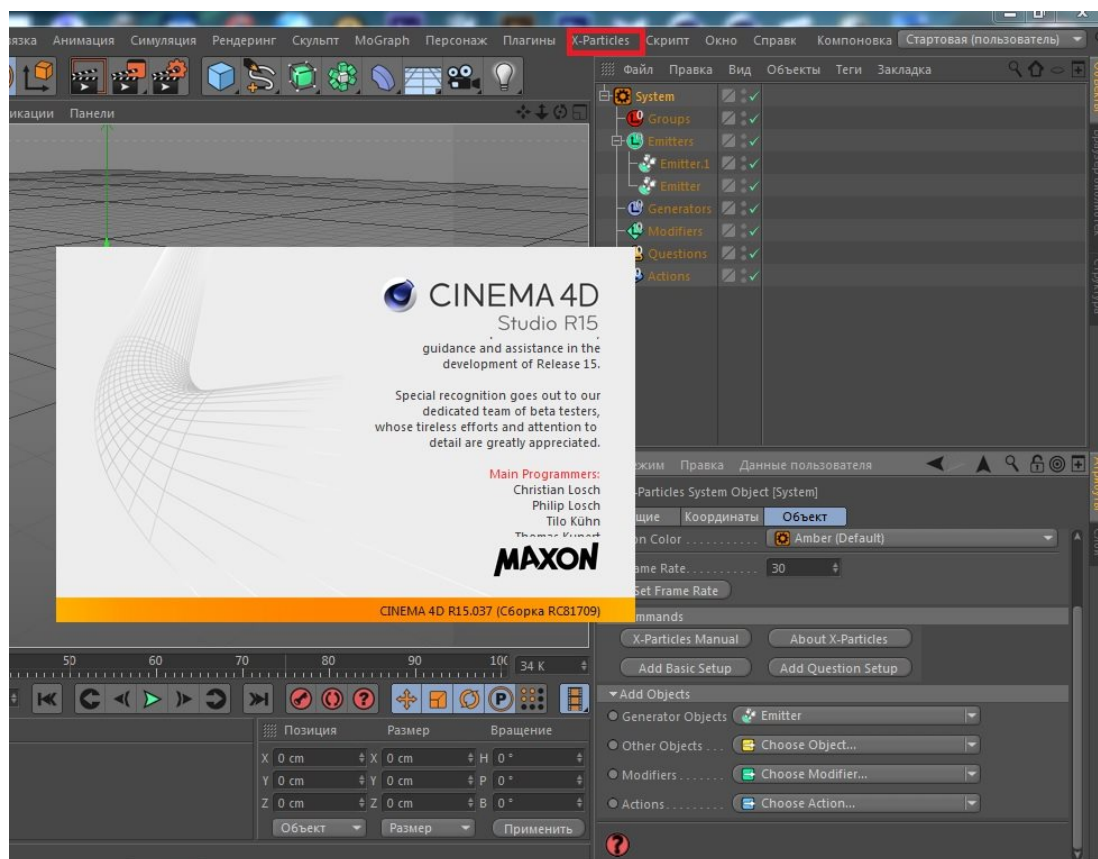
язка Анимация Симуляция Рендеринг Скульпт MoGraph Персонаж Плагины X-Particles Скрипт Окно Справка Компоновка Стартовая (пользователь)

Файл Правка Вид Объекты Теги Закладка

System
Groups
Emitters
Emitter.1
Emitter
Generators
Modifiers
Questions
Actions

икации Панели

CINEMA 4D
Studio R15
guidance and assistance in the development of Release 15.

Special recognition goes out to our dedicated team of beta testers, whose tireless efforts and attention to detail are greatly appreciated.

Main Programmers:
Christian Losch
Philip Losch
Tilo Kühn
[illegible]

MAXON

CINEMA 4D R15.037 (Сборка RC81709)

жим Правка Данные пользователя

-Particles System Object [System]

щие Координаты Объект

on Color . . . . . . . . . . Amber (Default)

ame Rate. . . . . . . . . . 30

Set Frame Rate

mmands

X-Particles Manual About X-Particles

Add Basic Setup Add Question Setup

▾Add Objects

Generator Objects Emitter

Other Objects . . . Choose Object...

Modifiers . . . . . . . Choose Modifier...

Actions. . . . . . . . . Choose Action...

50 60 70 80 90 100 34 K

Позиция Размер Вращение
X 0 cm X 0 cm H 0 °
Y 0 cm Y 0 cm P 0 °
Z 0 cm Z 0 cm B 0 °
Объект Размер Применить